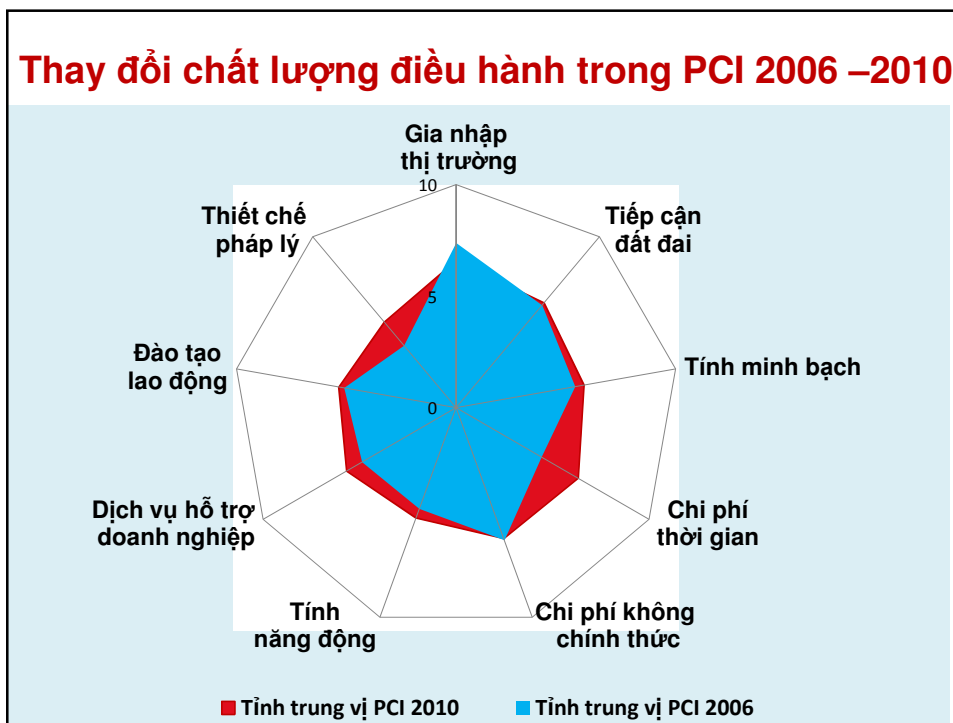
Thay đổi chất lượng điều hành trong PCI 2006 –2010

Gia nhập thị trường

10

5

0

Tiếp cận đất đai

Tính minh bạch

Chi phí thời gian

Chi phí không chính thức

Tính năng động

Dịch vụ hỗ trợ doanh nghiệp

Đào tạo lao động

Thiết chế pháp lý

Tỉnh trung vị PCI 2010

Tỉnh trung vị PCI 2006